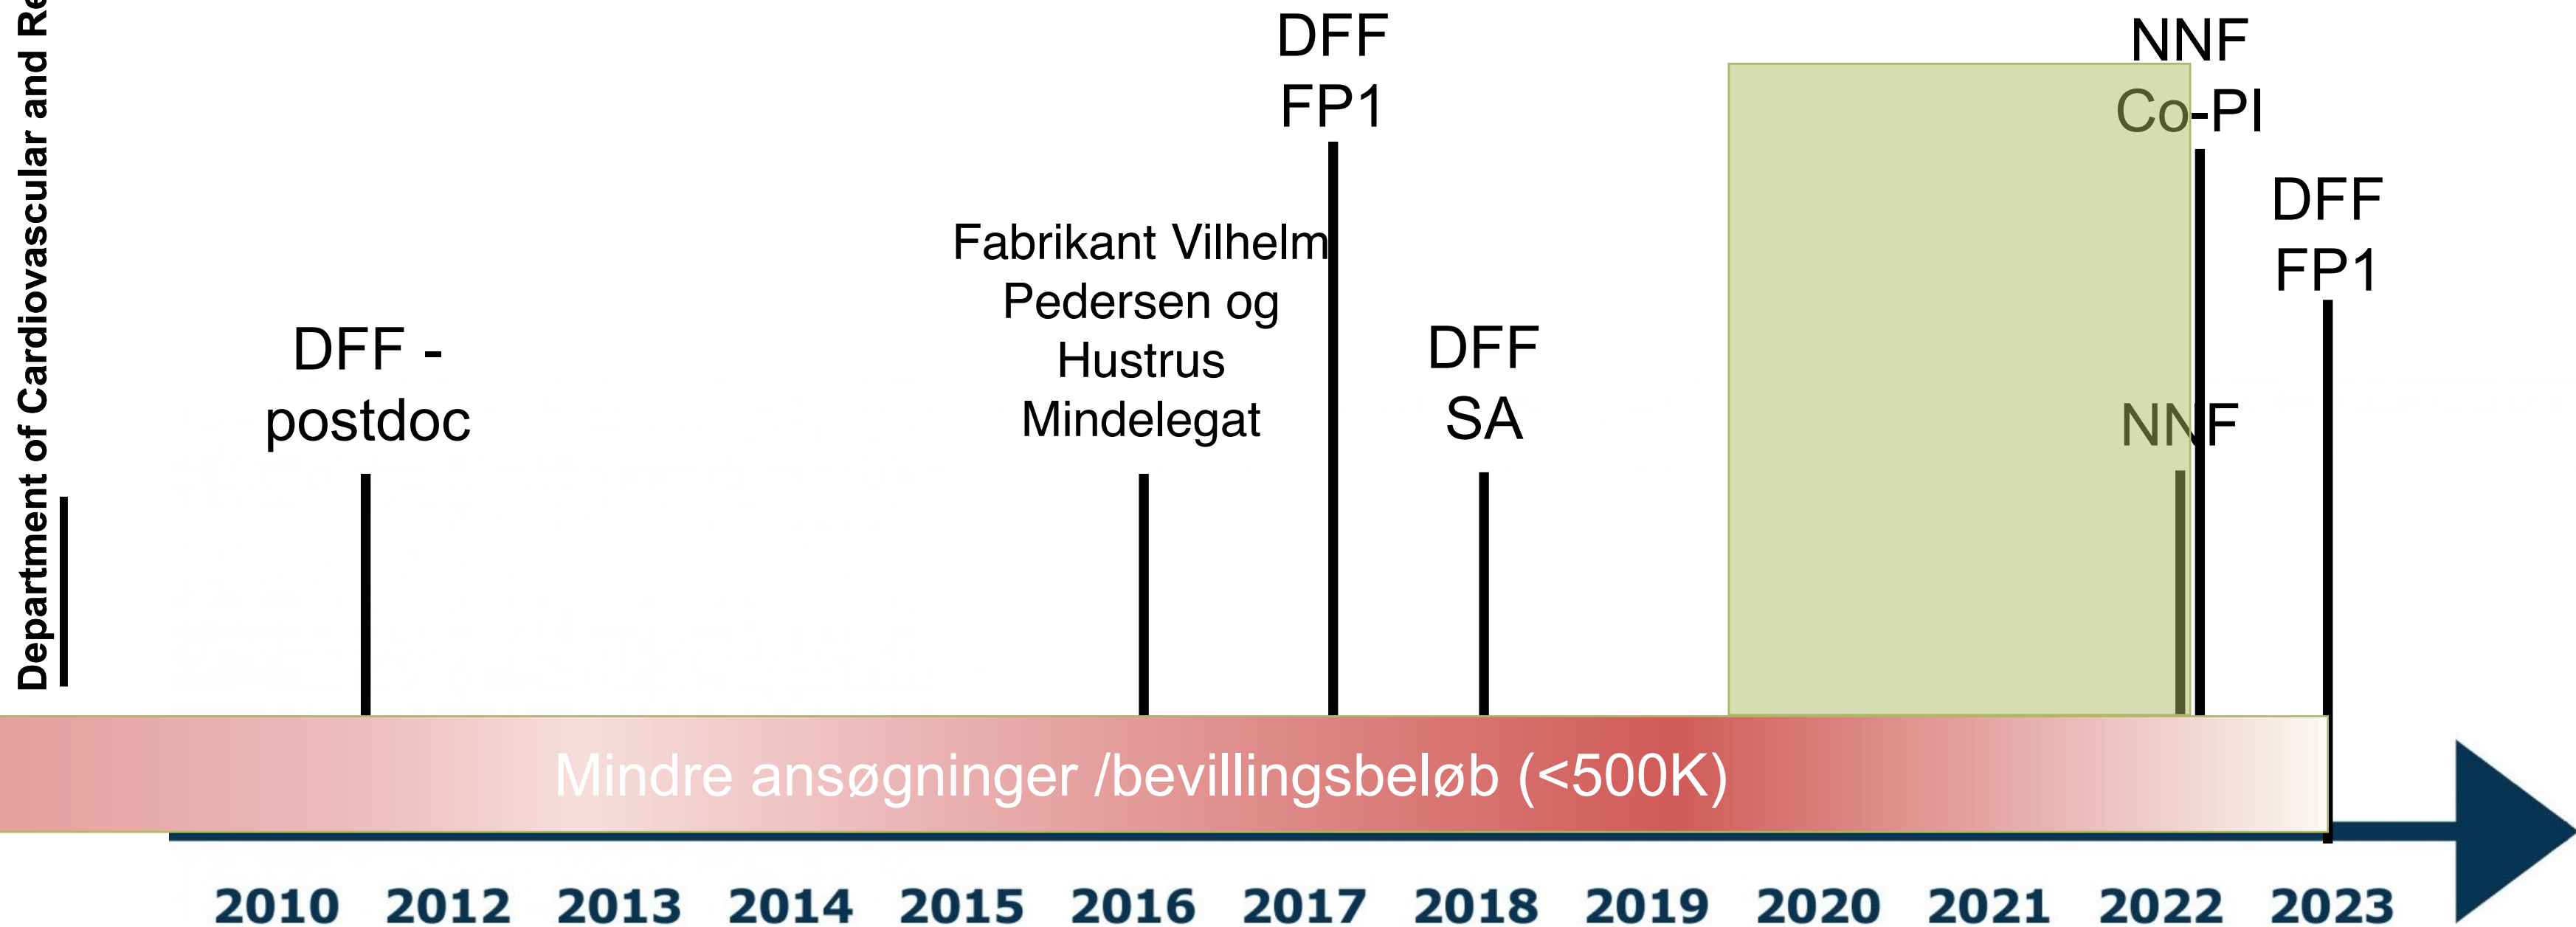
Department of Cardiovascular and Re

DFF - postdoc

Fabrikant Vilhelm Pedersen og Hustrus Mindelegat

DFF FP1

DFF SA

NNF Co-PI

NNF

DFF FP1

Mindre ansøgninger /bevillingsbeløb (<500K)

2010 2012 2013 2014 2015 2016 2017 2018 2019 2020 2021 2022 2023